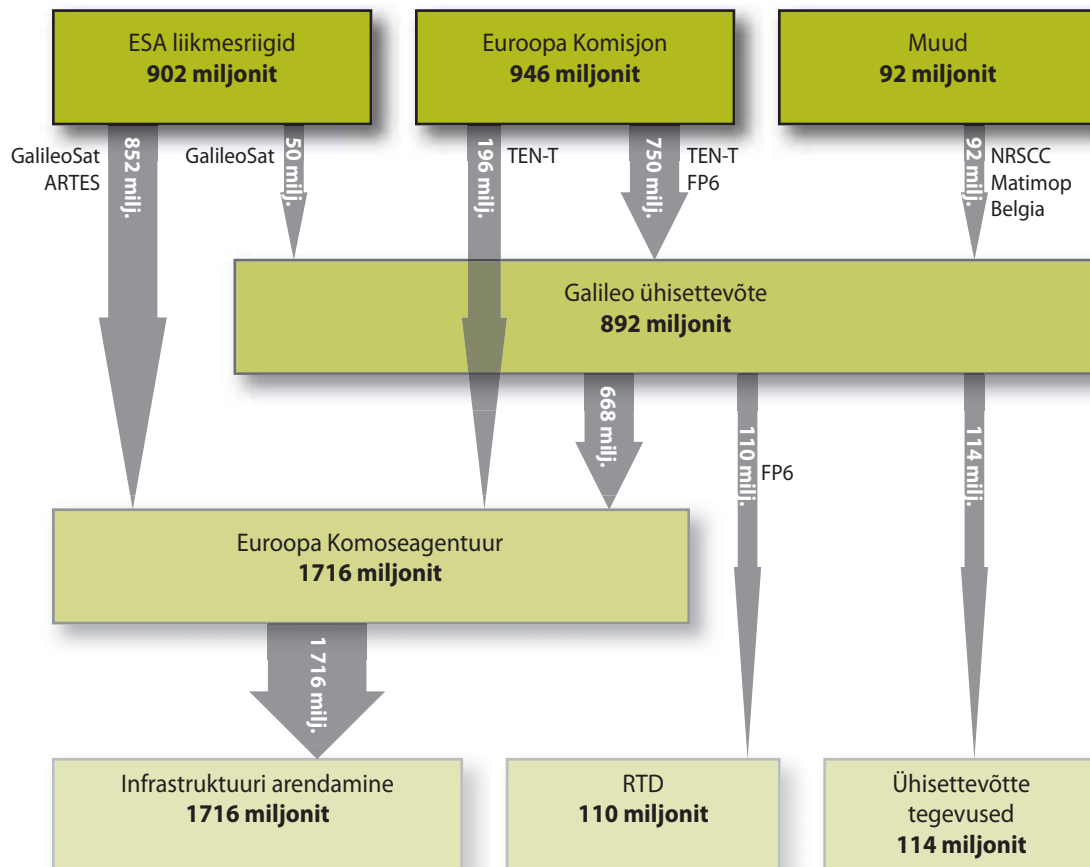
ESA liikmesriigid
**902 miljonit**

Euroopa Komisjon
**946 miljonit**

Muud
**92 miljonit**

GalileoSat
ARTES

852 milj.

GalileoSat

50 milj.

196 milj.

TEN-T

750 milj.

TEN-T
FP6

92 milj.

NRSCC
Matimop
Belgia

Galileo ühisettevõte
**892 miljonit**

668 milj.

110 milj.

FP6

114 milj.

Euroopa Komoseagentuur
**1716 miljonit**

1 716 milj.

Infrastruktuuri arendamine
**1716 miljonit**

RTD
**110 miljonit**

Ühisettevõtte tegevused
**114 miljonit**